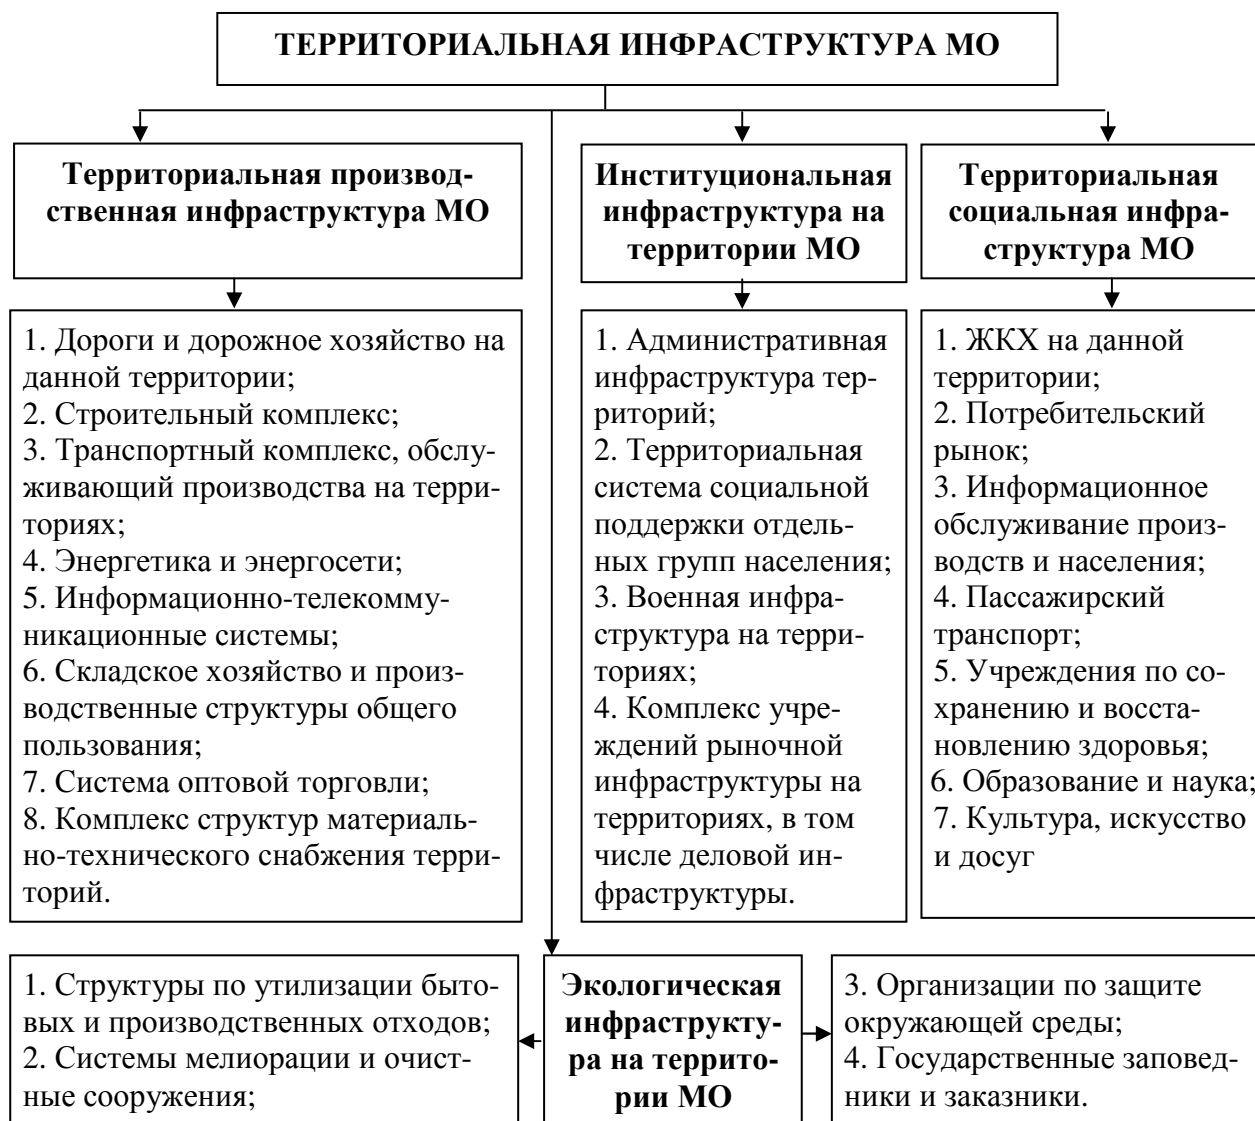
ТЕРРИТОРИАЛЬНАЯ ИНФРАСТРУКТУРА МО

Территориальная производственная инфраструктура МО

1. Дороги и дорожное хозяйство на данной территории;
2. Строительный комплекс;
3. Транспортный комплекс, обслуживающий производства на территориях;
4. Энергетика и энергосети;
5. Информационно-телекоммуникационные системы;
6. Складское хозяйство и производственные структуры общего пользования;
7. Система оптовой торговли;
8. Комплекс структур материально-технического снабжения территорий.

Институциональная инфраструктура на территории МО

1. Административная инфраструктура территорий;
2. Территориальная система социальной поддержки отдельных групп населения;
3. Военная инфраструктура на территориях;
4. Комплекс учреждений рыночной инфраструктуры на территориях, в том числе деловой инфраструктуры.

Территориальная социальная инфраструктура МО

1. ЖКХ на данной территории;
2. Потребительский рынок;
3. Информационное обслуживание производств и населения;
4. Пассажирский транспорт;
5. Учреждения по сохранению и восстановлению здоровья;
6. Образование и наука;
7. Культура, искусство и досуг

1. Структуры по утилизации бытовых и производственных отходов;
2. Системы мелиорации и очистные сооружения;

Экологическая инфраструктура на территории МО

3. Организации по защите окружающей среды;
4. Государственные заповедники и заказники.